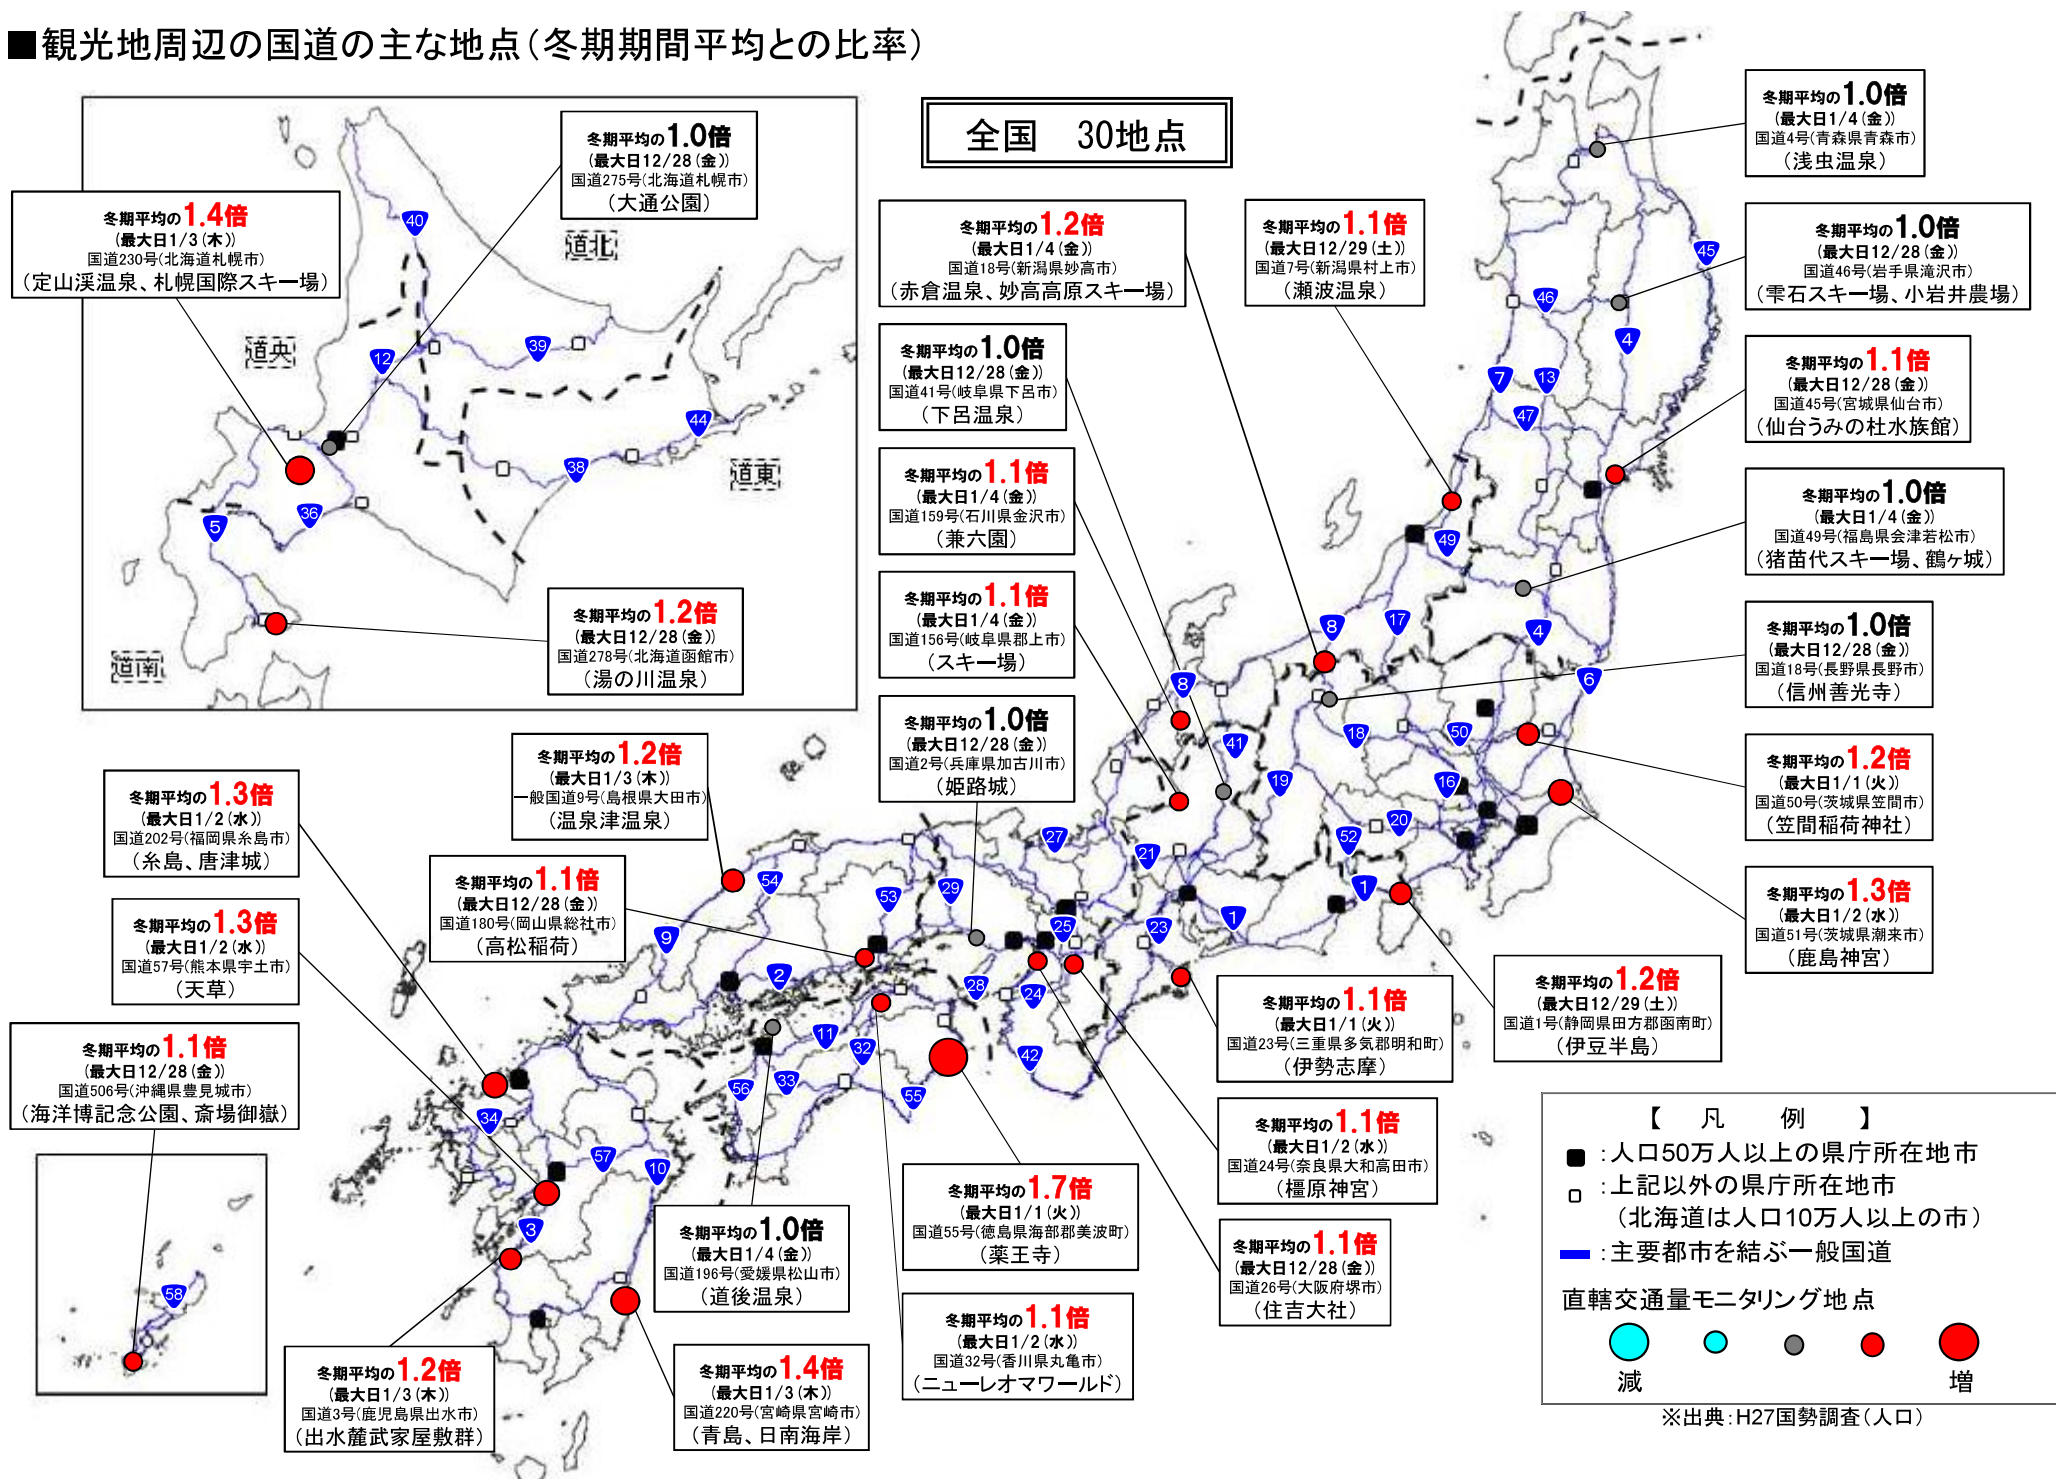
■観光地周辺の国道の主な地点（冬期期間平均との比率）

全国　30地点

冬期平均の1.4倍
（最大日1/3（木））
国道230号（北海道札幌市）
（定山渓温泉、札幌国際スキー場）

冬期平均の1.0倍
（最大日12/28（金））
国道275号（北海道札幌市）
（大通公園）

道北

道央

道東

道南

40 12 39 44 38 36 5

冬期平均の1.2倍
（最大日12/28（金））
国道278号（北海道函館市）
（湯の川温泉）

冬期平均の1.2倍
（最大日1/4（金））
国道18号（新潟県妙高市）
（赤倉温泉、妙高高原スキー場）

冬期平均の1.1倍
（最大日12/29（土））
国道7号（新潟県村上市）
（瀬波温泉）

冬期平均の1.0倍
（最大日1/4（金））
国道4号（青森県青森市）
（浅虫温泉）

冬期平均の1.0倍
（最大日12/28（金））
国道46号（岩手県滝沢市）
（雫石スキー場、小岩井農場）

冬期平均の1.1倍
（最大日12/28（金））
国道45号（宮城県仙台市）
（仙台うみの杜水族館）

冬期平均の1.0倍
（最大日1/4（金））
国道49号（福島県会津若松市）
（猪苗代スキー場、鶴ヶ城）

冬期平均の1.0倍
（最大日12/28（金））
国道18号（長野県長野市）
（信州善光寺）

冬期平均の1.2倍
（最大日1/1（火））
国道50号（茨城県笠間市）
（笠間稲荷神社）

冬期平均の1.3倍
（最大日1/2（水））
国道51号（茨城県潮来市）
（鹿島神宮）

冬期平均の1.0倍
（最大日12/28（金））
国道41号（岐阜県下呂市）
（下呂温泉）

冬期平均の1.1倍
（最大日1/4（金））
国道159号（石川県金沢市）
（兼六園）

冬期平均の1.1倍
（最大日1/4（金））
国道156号（岐阜県郡上市）
（スキー場）

冬期平均の1.0倍
（最大日12/28（金））
国道2号（兵庫県加古川市）
（姫路城）

冬期平均の1.2倍
（最大日1/3（木））
一般国道9号（島根県大田市）
（温泉津温泉）

冬期平均の1.3倍
（最大日1/2（水））
国道202号（福岡県糸島市）
（糸島、唐津城）

冬期平均の1.1倍
（最大日12/28（金））
国道180号（岡山県総社市）
（高松稲荷）

冬期平均の1.3倍
（最大日1/2（水））
国道57号（熊本県宇土市）
（天草）

冬期平均の1.1倍
（最大日12/28（金））
国道506号（沖縄県豊見城市）
（海洋博記念公園、斎場御嶽）

冬期平均の1.1倍
（最大日1/1（火））
国道23号（三重県多気郡明和町）
（伊勢志摩）

冬期平均の1.2倍
（最大日12/29（土））
国道1号（静岡県田方郡函南町）
（伊豆半島）

冬期平均の1.1倍
（最大日1/2（水））
国道24号（奈良県大和高田市）
（橿原神宮）

冬期平均の1.1倍
（最大日12/28（金））
国道26号（大阪府堺市）
（住吉大社）

冬期平均の1.7倍
（最大日1/1（火））
国道55号（徳島県海部郡美波町）
（薬王寺）

冬期平均の1.1倍
（最大日1/2（水））
国道32号（香川県丸亀市）
（ニューレオマワールド）

冬期平均の1.0倍
（最大日1/4（金））
国道196号（愛媛県松山市）
（道後温泉）

冬期平均の1.2倍
（最大日1/3（木））
国道3号（鹿児島県出水市）
（出水麓武家屋敷群）

冬期平均の1.4倍
（最大日1/3（木））
国道220号（宮崎県宮崎市）
（青島、日南海岸）

45 46 4 7 13 47 49 8 17 4 6 8 18 50 41 19 16 20 52 27 21 1 1 23 25 53 29 54 9 2 28 24 42 11 32 56 33 55 34 57 10 3 58

【　凡　　例　】
：人口50万人以上の県庁所在地市
：上記以外の県庁所在地市
（北海道は人口10万人以上の市）
：主要都市を結ぶ一般国道
直轄交通量モニタリング地点
減　増
※出典：H27国勢調査（人口）